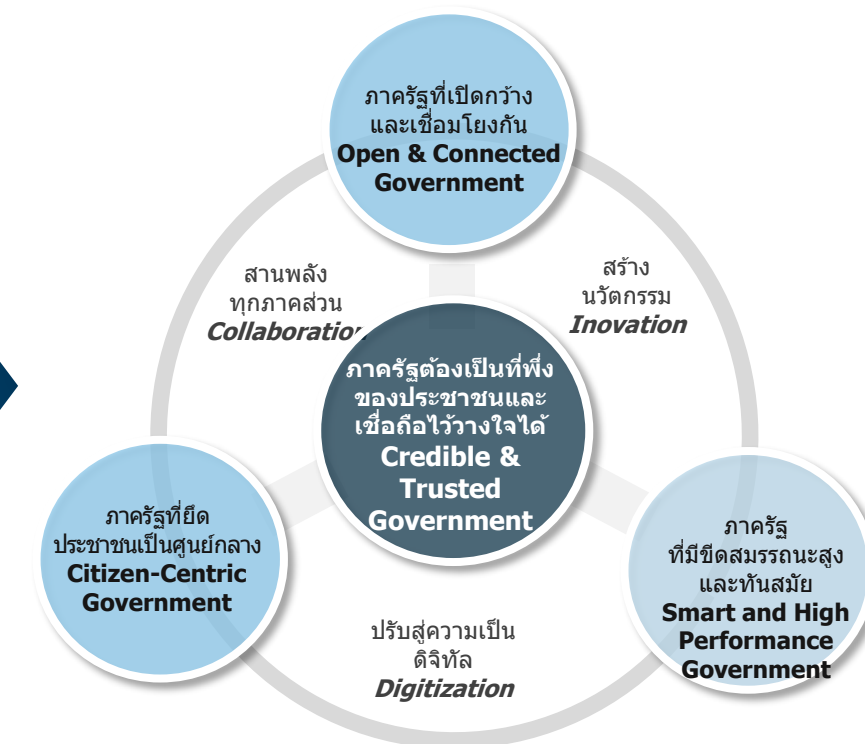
ภาครัฐที่เปิดกว้างและเชื่อมโยงกัน
Open & Connected Government

สานพลังทุกภาคส่วน
Collaboratio

สร้างนวัตกรรม
Inovation

ภาครัฐต้องเป็นที่พึ่งของประชาชนและเชื่อถือไว้วางใจได้
Credible & Trusted Government

ภาครัฐที่ยึดประชาชนเป็นศูนย์กลาง
Citizen-Centric Government

ภาครัฐที่มีขีดสมรรถนะสูงและทันสมัย
Smart and High Performance Government

ปรับสู่ความเป็นดิจิทัล
Digitization